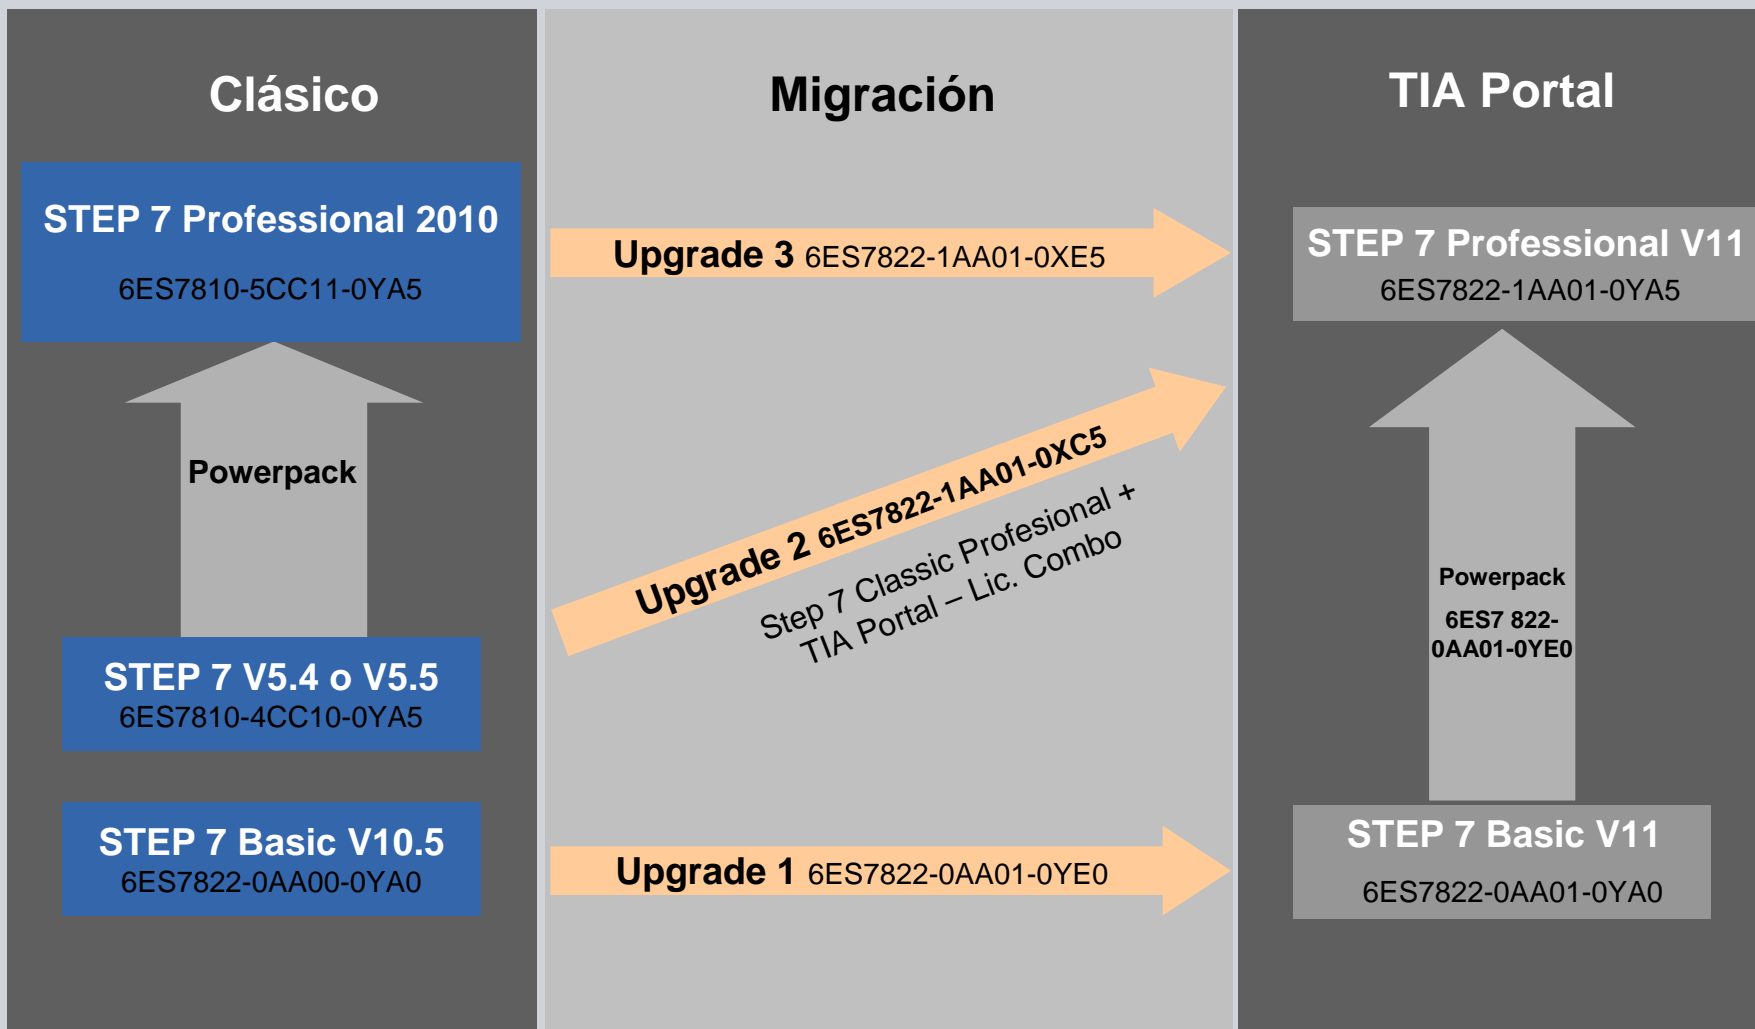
Clásico

STEP 7 Professional 2010

6ES7810-5CC11-0YA5

Powerpack

STEP 7 V5.4 o V5.5
6ES7810-4CC10-0YA5

STEP 7 Basic V10.5
6ES7822-0AA00-0YA0

Migración

Upgrade 3 6ES7822-1AA01-0XE5

Upgrade 2 6ES7822-1AA01-0XC5

Step 7 Classic Profesional + TIA Portal – Lic. Combo

Upgrade 1 6ES7822-0AA01-0YE0

TIA Portal

STEP 7 Professional V11
6ES7822-1AA01-0YA5

Powerpack

6ES7 822-0AA01-0YE0

STEP 7 Basic V11

6ES7822-0AA01-0YA0